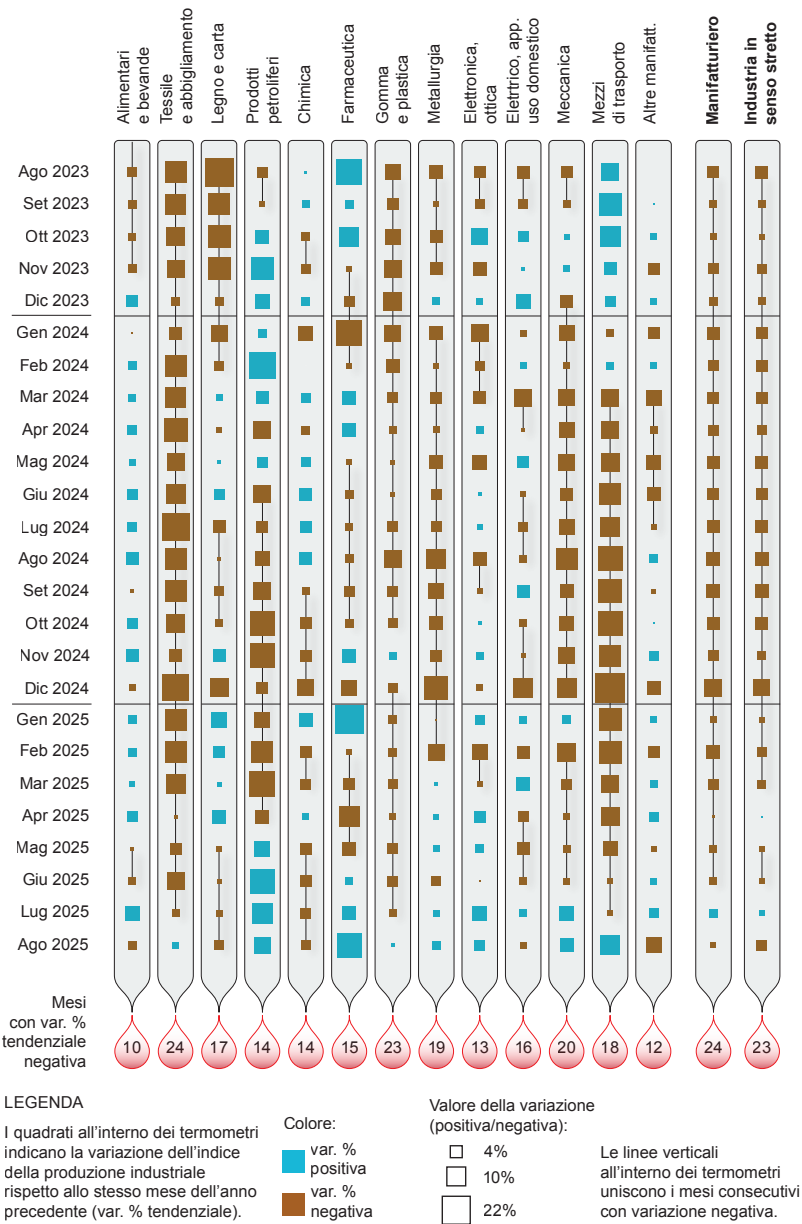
Alimentari e bevande
Tessile e abbigliamento
Legno e carta
Prodotti petroliferi
Chimica
Farmaceutica
Gomma e plastica
Metallurgia
Elettronica, ottica
Elettrico, app. uso domestico
Meccanica
Mezzi di trasporto
Altre manifatt.
Manifatturiero
Industria in senso stretto

Ago 2023
Set 2023
Ott 2023
Nov 2023
Dic 2023
Gen 2024
Feb 2024
Mar 2024
Apr 2024
Mag 2024
Giu 2024
Lug 2024
Ago 2024
Set 2024
Ott 2024
Nov 2024
Dic 2024
Gen 2025
Feb 2025
Mar 2025
Apr 2025
Mag 2025
Giu 2025
Lug 2025
Ago 2025

Mesi con var. % tendenziale negativa

10 24 17 14 14 15 23 19 13 16 20 18 12 24 23

LEGENDA

I quadrati all'interno dei termometri indicano la variazione dell'indice della produzione industriale rispetto allo stesso mese dell'anno precedente (var. % tendenziale).

Colore:
var. % positiva
var. % negativa

Valore della variazione (positiva/negativa):
4%
10%
22%

Le linee verticali all'interno dei termometri uniscono i mesi consecutivi con variazione negativa.